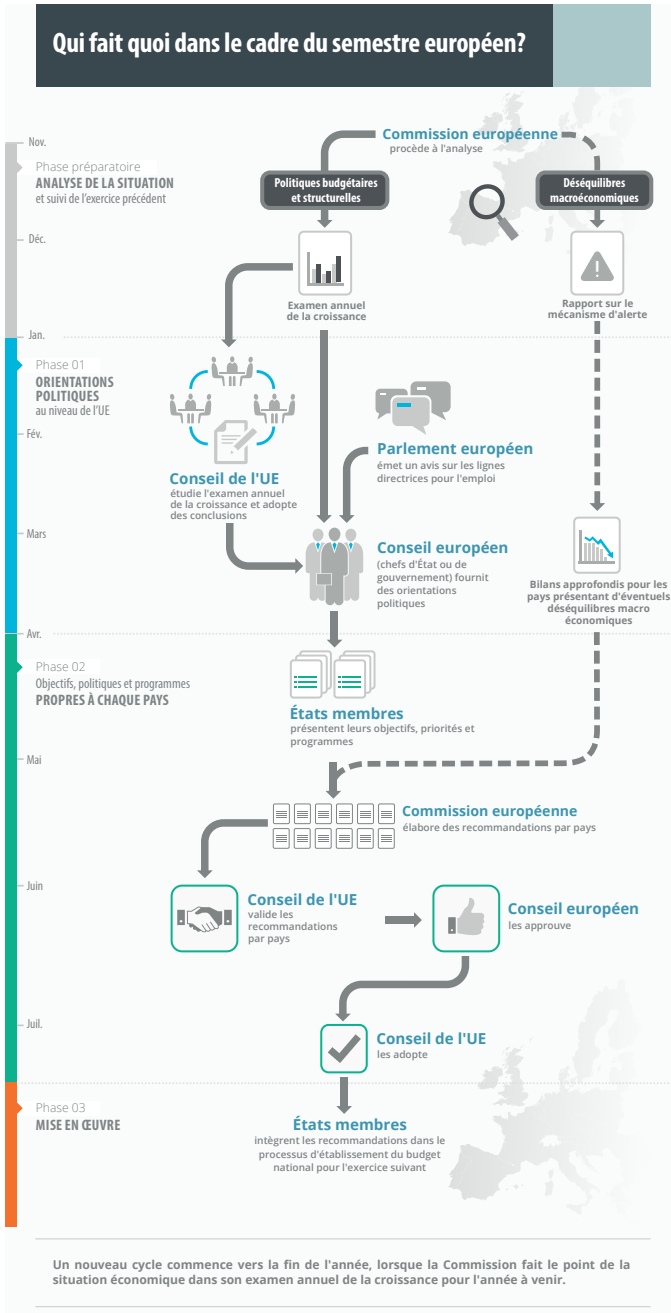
Qui fait quoi dans le cadre du semestre européen?

Nov.

Phase préparatoire
ANALYSE DE LA SITUATION
et suivi de l'exercice précédent

Déc.

Commission européenne
procède à l'analyse

Politiques budgétaires et structurelles

Déséquilibres macroéconomiques

Examen annuel de la croissance

Rapport sur le mécanisme d'alerte

Jan.

Phase 01
ORIENTATIONS POLITIQUES
au niveau de l'UE

Fév.

Conseil de l'UE
étudie l'examen annuel de la croissance et adopte des conclusions

Parlement européen
émet un avis sur les lignes directrices pour l'emploi

Mars

Conseil européen
(chefs d'État ou de gouvernement) fournit des orientations politiques

Bilans approfondis pour les pays présentant d'éventuels déséquilibres macro économiques

Avr.

Phase 02
Objectifs, politiques et programmes
PROPRES À CHAQUE PAYS

États membres
présentent leurs objectifs, priorités et programmes

Mai

Commission européenne
élabore des recommandations par pays

Juin

Conseil de l'UE
valide les recommandations par pays

Conseil européen
les approuve

Juil.

Conseil de l'UE
les adopte

Phase 03
MISE EN ŒUVRE

États membres
intègrent les recommandations dans le processus d'établissement du budget national pour l'exercice suivant

Un nouveau cycle commence vers la fin de l'année, lorsque la Commission fait le point de la situation économique dans son examen annuel de la croissance pour l'année à venir.